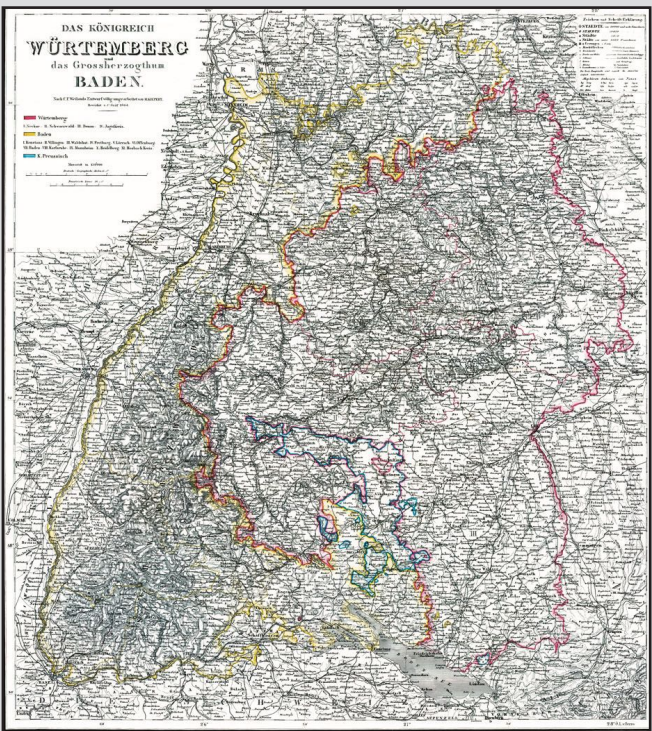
DAS KÖNIGREICH
WÜRTEMBERG
und
das Grossherzogthum
BADEN.

Nach C. F. Weiland's Entwurf völlig umgearbeitet von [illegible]

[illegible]

Würtemberg

I. Neckar. II. Schwarzwald. III. Donau. IV. Jagstkreis.

Baden

I. Konstanz. II. Villingen. III. Waldshut. IV. Freiburg. V. Lörrach. VI. Offenburg. VII. Baden. VIII. Karlsruhe. IX. Mannheim. X. Mosbach. XI. Heidelberg.

K. Preussisch

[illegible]

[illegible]

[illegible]